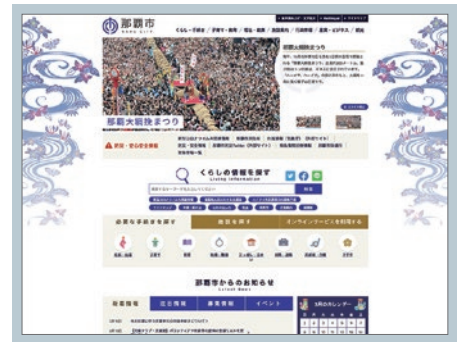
那覇市
NAHA CITY

くらし・手続き | 子育て・教育 | 健康・福祉 | 産業・観光 | 市政情報 | 文化・スポーツ | 組織

那覇大綱挽まつり

防災・安心安全情報

くらしの情報を探す

必要な手続きを探す

施設を探す

オンラインサービスを利用する

那覇市からのお知らせ

お知らせ

注目情報

募集情報

イベント

5月のカレンダー